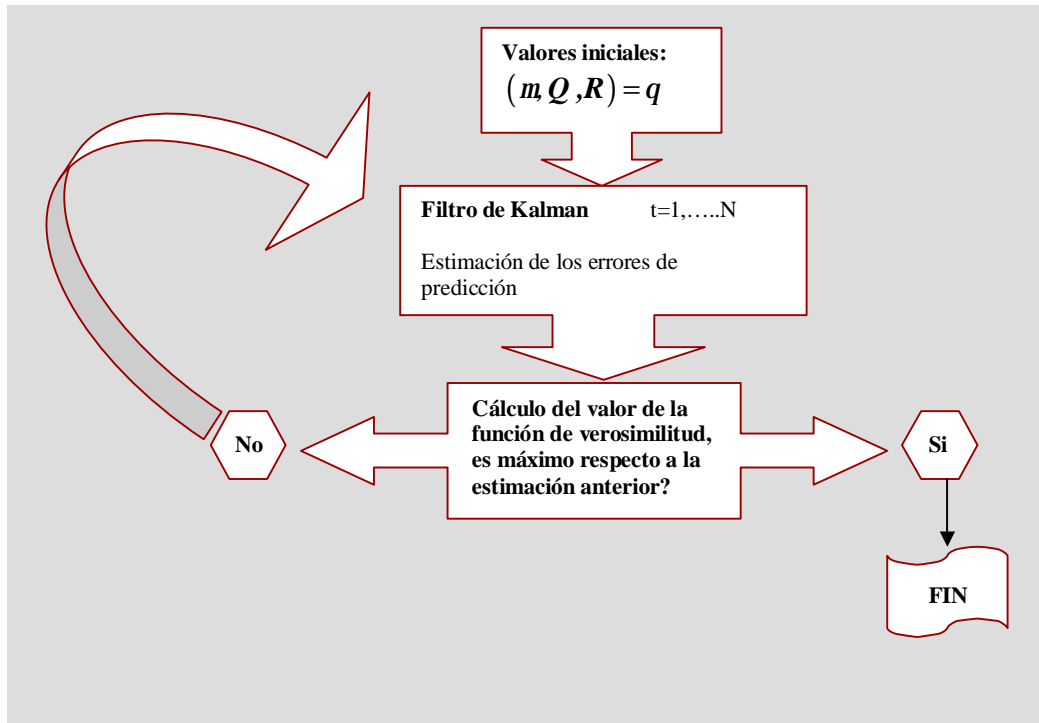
**Valores iniciales:**
$(m, Q, R) = q$

**Filtro de Kalman** t=1,…..N

Estimación de los errores de predicción

**Cálculo del valor de la función de verosimilitud, es máximo respecto a la estimación anterior?**

**No**

**Si**

**FIN**